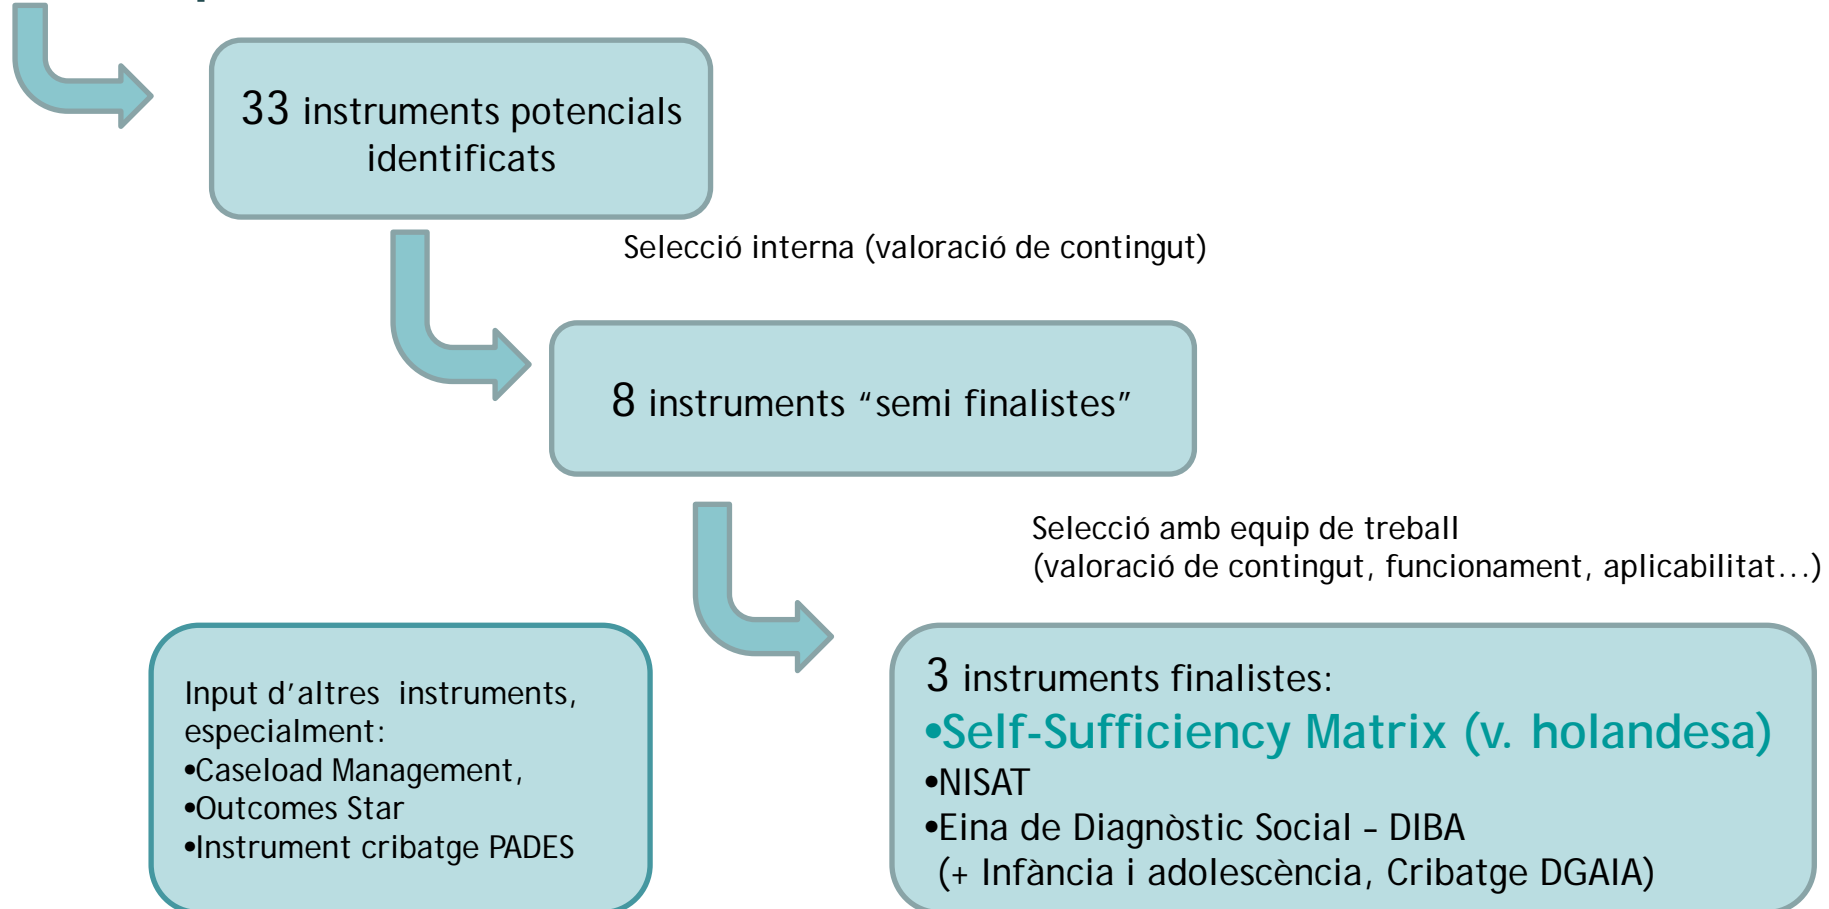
33 instruments potencials identificats

Selecció interna (valoració de contingut)

8 instruments “semi finalistes”

Selecció amb equip de treball
(valoració de contingut, funcionament, aplicabilitat...)

Input d’altres instruments, especialment:
•Caseload Management,
•Outcomes Star
•Instrument cribatge PADES

3 instruments finalistes:
•Self-Sufficiency Matrix (v. holandesa)
•NISAT
•Eina de Diagnòstic Social – DIBA
(+ Infància i adolescència, Cribatge DGAIA)